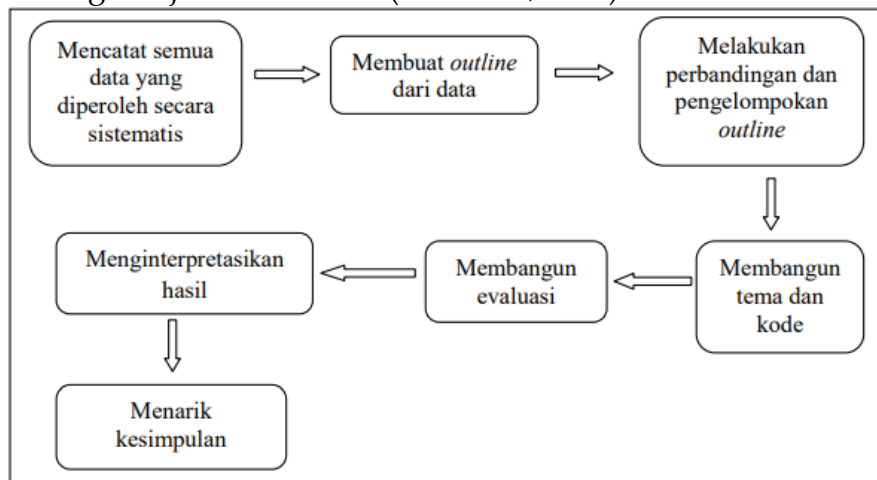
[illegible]

Mencatat semua data yang diperoleh secara sistematis

Membuat *outline* dari data

Melakukan perbandingan dan pengelompokan *outline*

Membangun tema dan kode

Membangun evaluasi

Menginterpretasikan hasil

Menarik kesimpulan